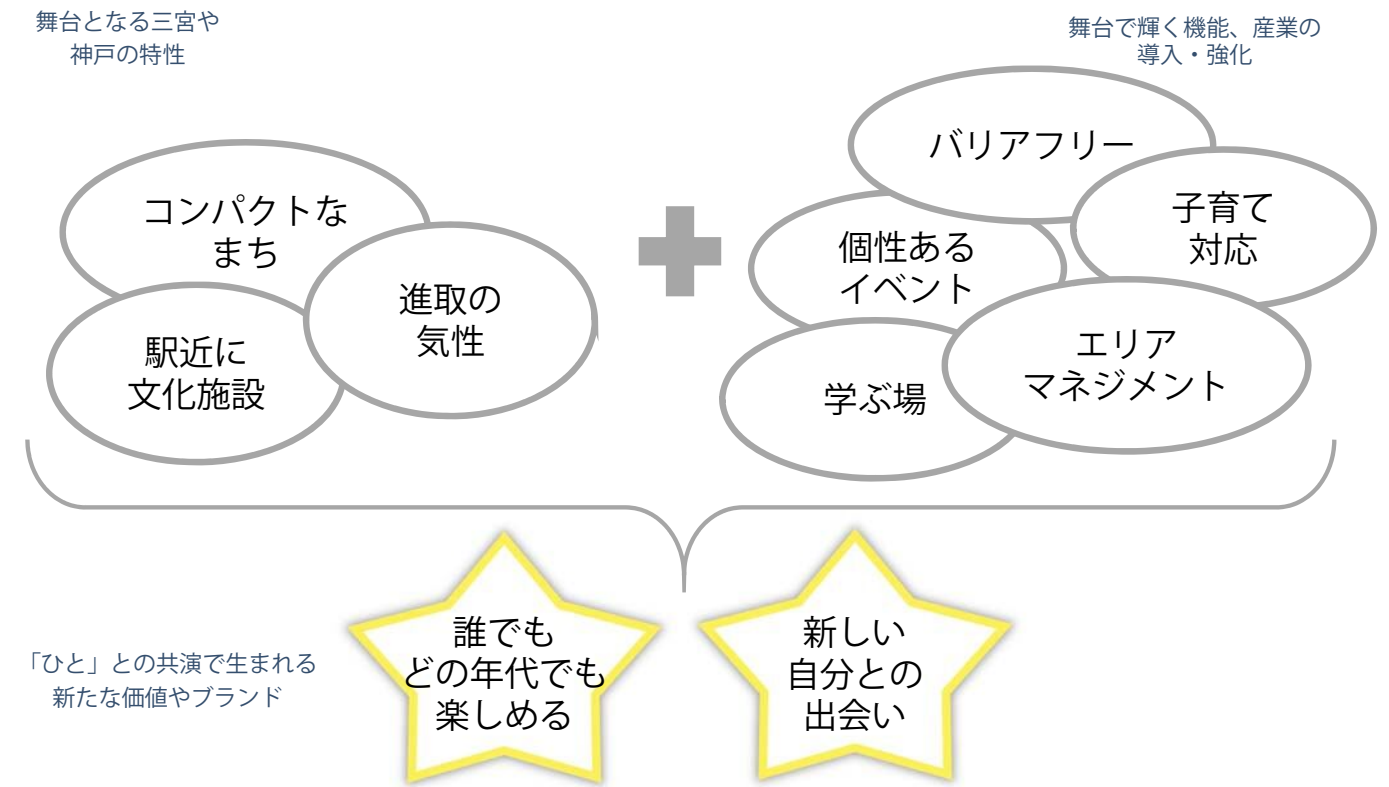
舞台となる三宮や
神戸の特性

舞台で輝く機能、産業の
導入・強化

コンパクトな
まち

進取の
気性

駅近に
文化施設

バリアフリー

子育て
対応

個性ある
イベント

エリア
マネジメント

学ぶ場

「ひと」との共演で生まれる
新たな価値やブランド

誰でも
どの年代でも
楽しめる

新しい
自分との
出会い